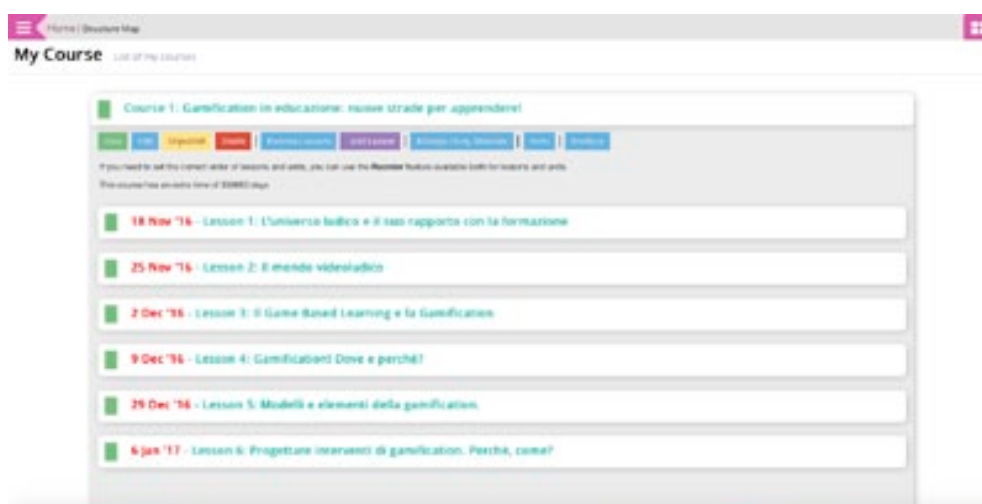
Home | Structure Map

My Course List of My Courses

Course 1: Gamification in educazione: nuove strade per apprendere!

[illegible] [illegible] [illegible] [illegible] | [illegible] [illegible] | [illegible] | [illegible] | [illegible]

If you need to set the correct order of lessons and units, you can use the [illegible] feature available both for lessons and units.

This course has an extra time of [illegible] days

18 Nov '16 - Lesson 1: L'universo ludico e il suo rapporto con la formazione

25 Nov '16 - Lesson 2: Il mondo videoludico

2 Dec '16 - Lesson 3: Il Game Based Learning e la Gamification

9 Dec '16 - Lesson 4: Gamificabili! Dove e perché?

29 Dec '16 - Lesson 5: Modelli e elementi della gamification.

6 Jan '17 - Lesson 6: Progettare interventi di gamification. Perché, come?